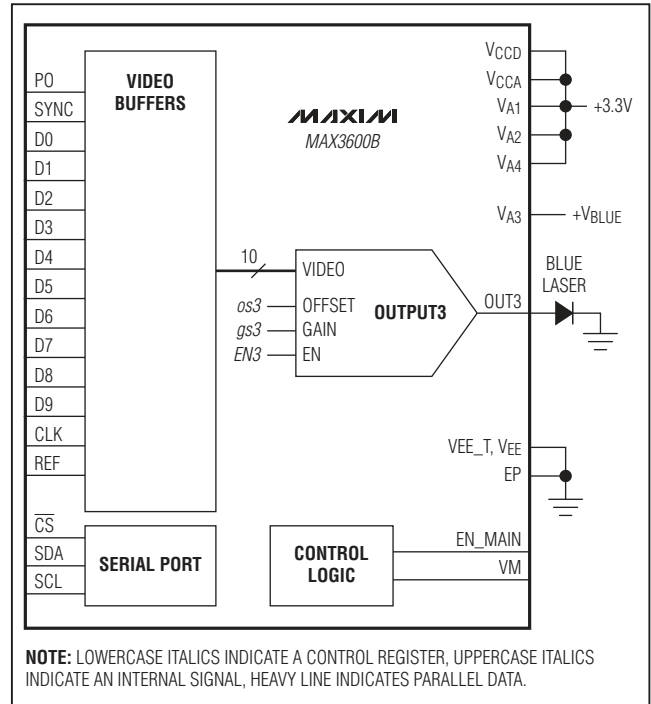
P0
SYNC
D0
D1
D2
D3
D4
D5
D6
D7
D8
D9
CLK
REF

VIDEO BUFFERS

MAXIM
MAX3600B

$V_{CCD}$
$V_{CCA}$
$V_{A1}$
$V_{A2}$
$V_{A4}$
+3.3V

$V_{A3}$
$+V_{BLUE}$

10
VIDEO
*os3* OFFSET
*gs3* GAIN
*EN3* EN
OUTPUT3
OUT3

BLUE LASER

VEE_T, $V_{EE}$
EP

$\overline{CS}$
SDA
SCL
SERIAL PORT

CONTROL LOGIC
EN_MAIN
VM

**NOTE:** LOWERCASE ITALICS INDICATE A CONTROL REGISTER, UPPERCASE ITALICS INDICATE AN INTERNAL SIGNAL, HEAVY LINE INDICATES PARALLEL DATA.